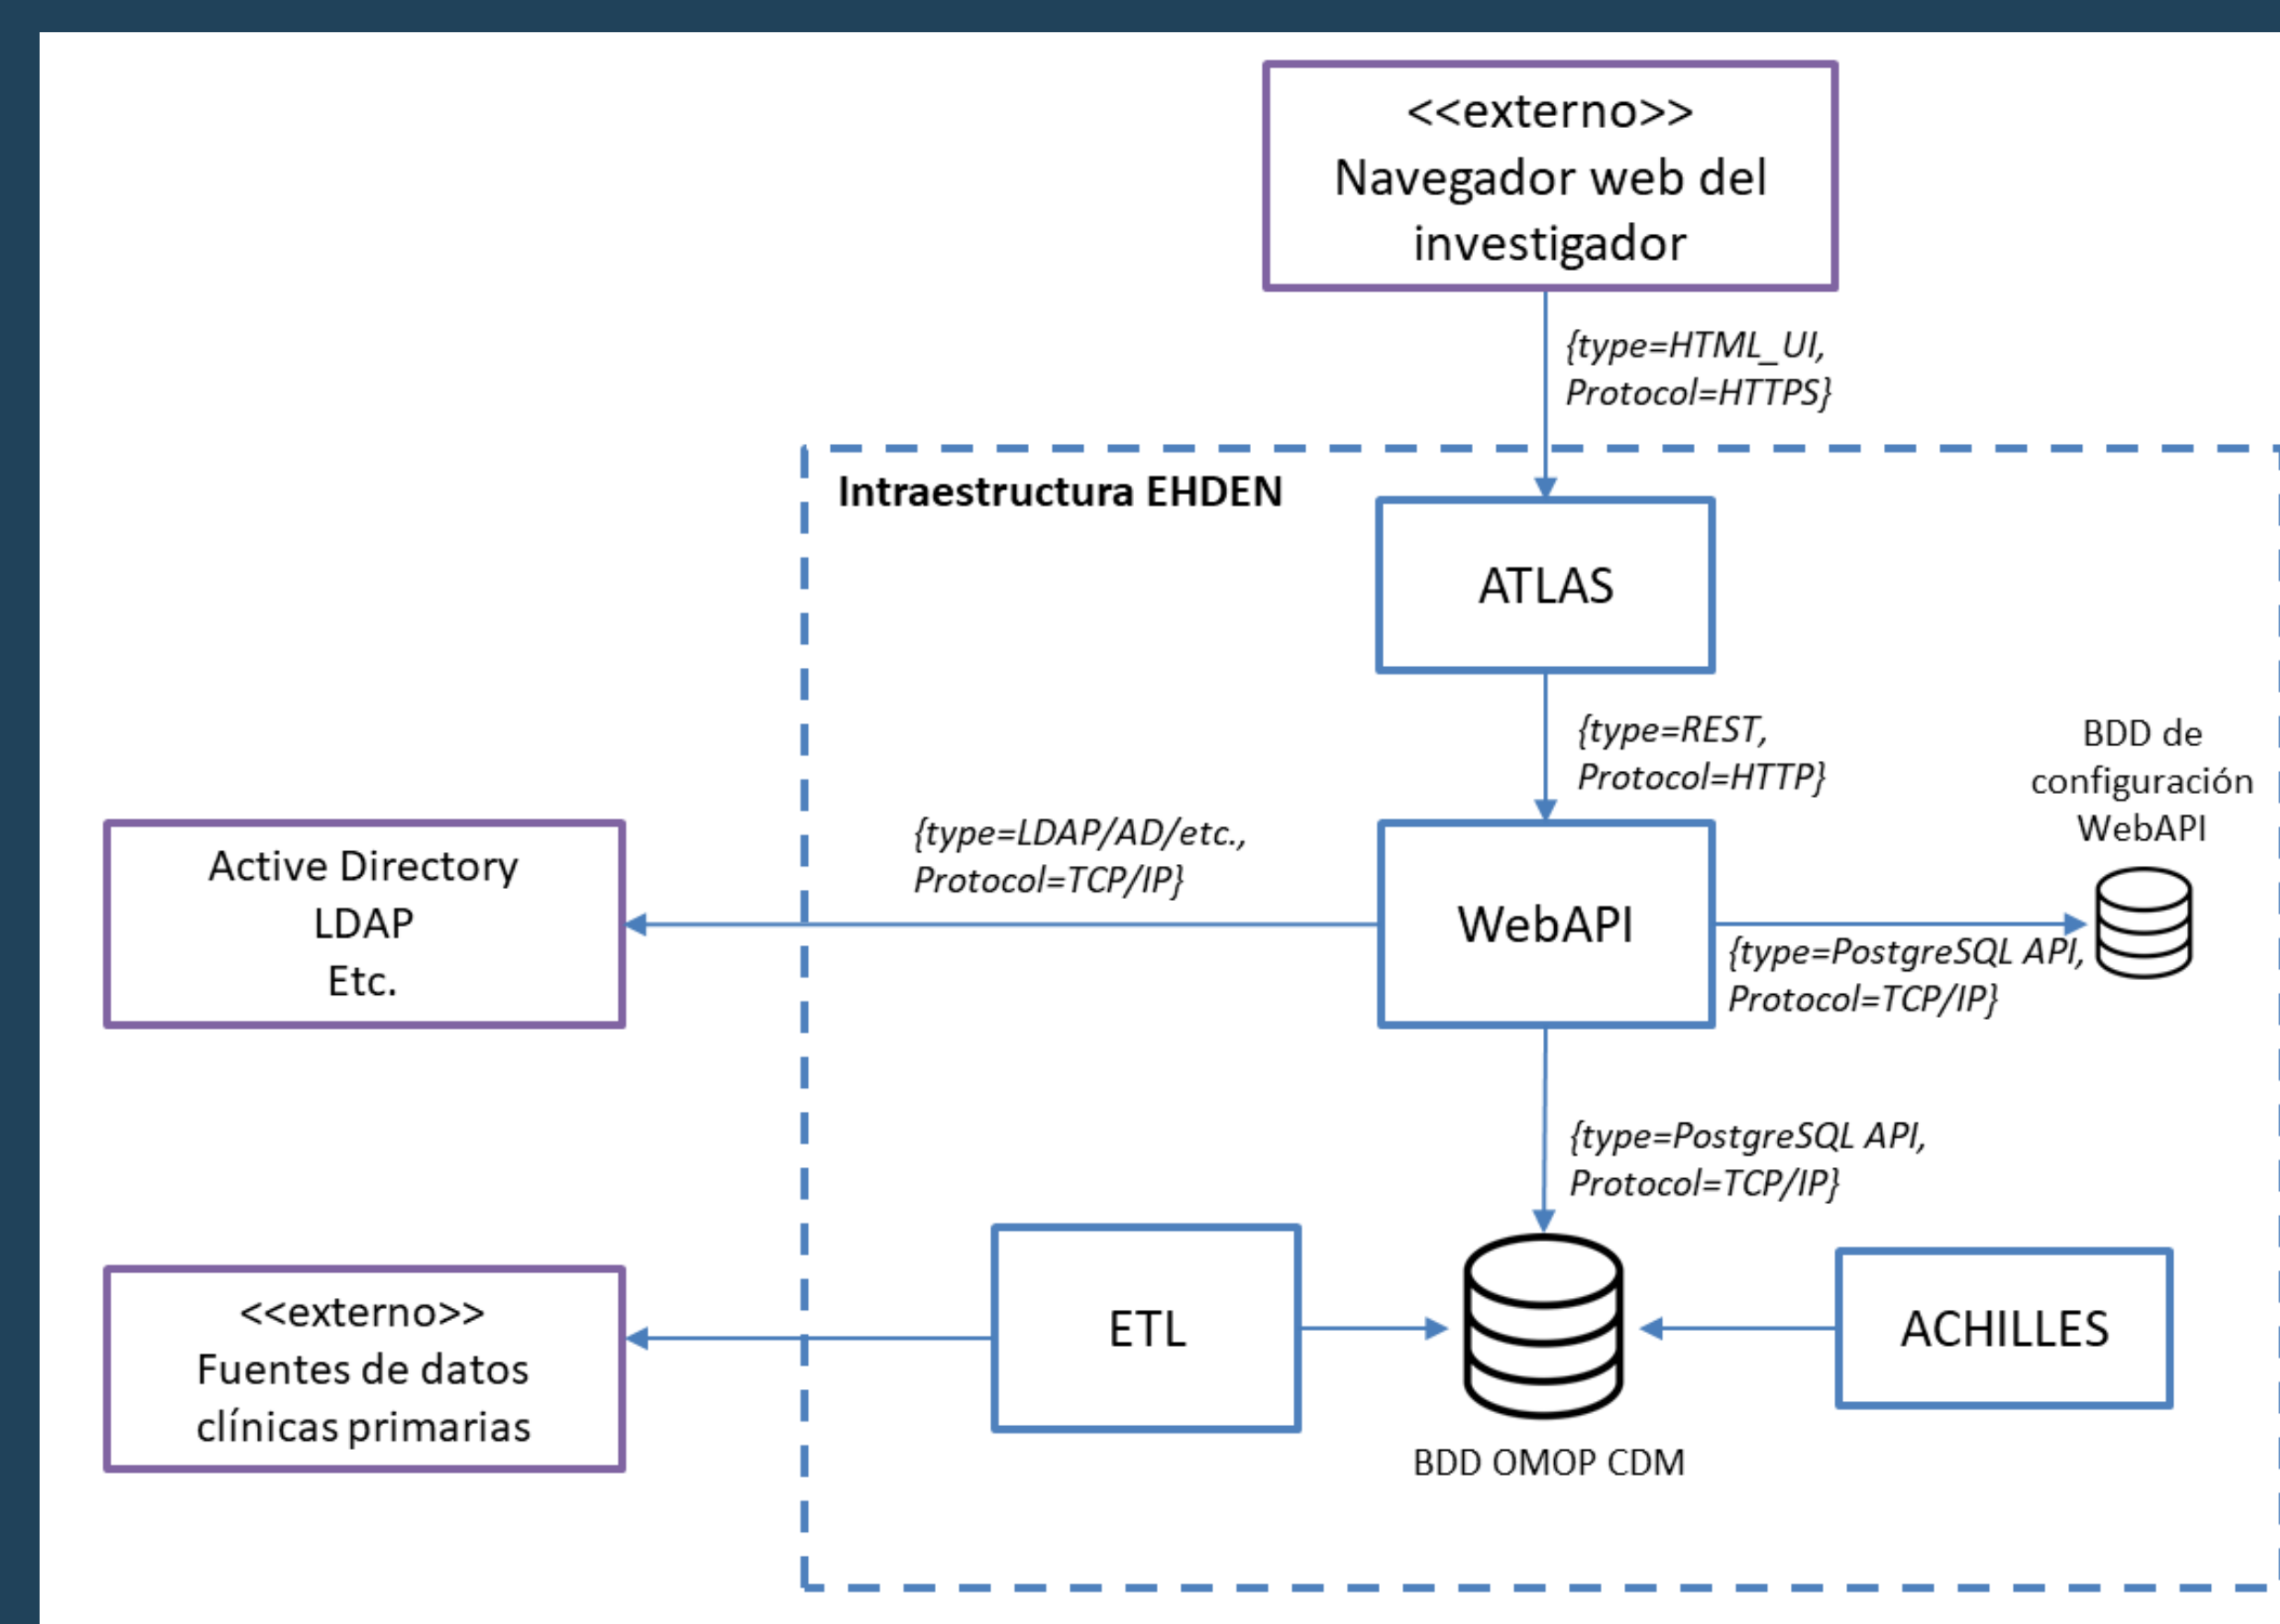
<<externo>>
Navegador web del investigador

{type=HTML_UI, Protocol=HTTPS}

Intraestructura EHDEN

ATLAS

{type=REST, Protocol=HTTP}

BDD de configuración WebAPI

{type=LDAP/AD/etc., Protocol=TCP/IP}

Active Directory
LDAP
Etc.

WebAPI

{type=PostgreSQL API, Protocol=TCP/IP}

{type=PostgreSQL API, Protocol=TCP/IP}

<<externo>>
Fuentes de datos clínicas primarias

ETL

ACHILLES

BDD OMOP CDM